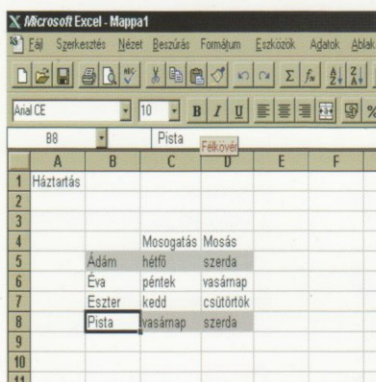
Microsoft Excel - Mappa1

Fájl Szerkesztés Nézet Beszúrás Formátum Eszközök Adatok Ablak

Arial CE 10 B I U

B8 Pista Félkövér

|    | A | B | C | D | E | F |
|---|---|---|---|---|---|---|
| 1 | Háztartás | | | | | |
| 2 | | | | | | |
| 3 | | | | | | |
| 4 | | | Mosogatás | Mosás | | |
| 5 | | Ádám | hétfő | szerda | | |
| 6 | | Éva | péntek | vasárnap | | |
| 7 | | Eszter | kedd | csütörtök | | |
| 8 | | Pista | vasárnap | szerda | | |
| 9 | | | | | | |
| 10 | | | | | | |
| 11 | | | | | | |